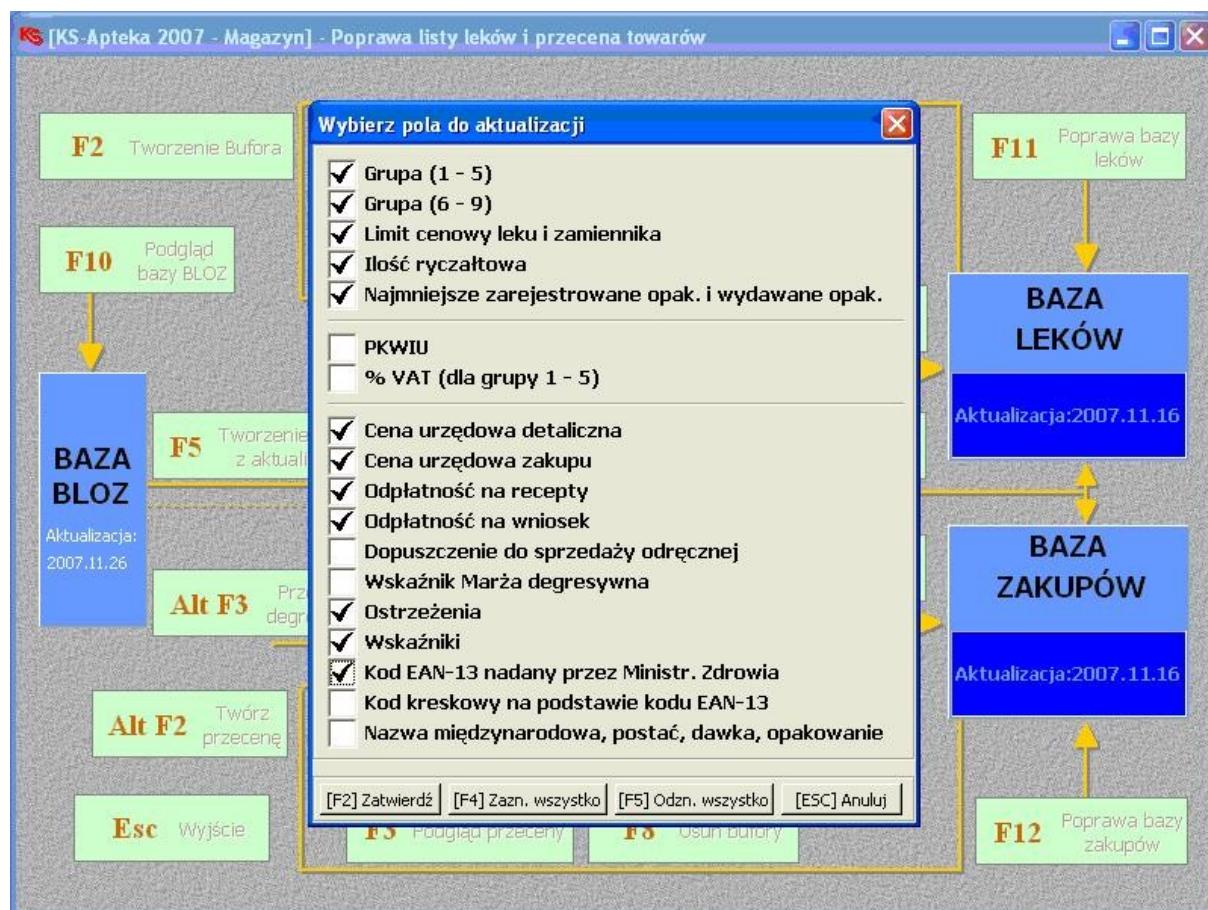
KS [KS-Apteka 2007 - Magazyn] - Poprawa listy leków i przecena towarów

F2 Tworzenie Bufora

F10 Podgląd bazy BLOZ

BAZA BLOZ
Aktualizacja: 2007.11.26

F5 Tworzenie z aktuali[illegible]

Alt F3 Prz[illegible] degr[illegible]

Alt F2 Twórz przecenę

Esc Wyjście

F3 Podgląd przeceny

F8 Usuń bufory

F11 Poprawa bazy leków

BAZA LEKÓW
Aktualizacja:2007.11.16

BAZA ZAKUPÓW
Aktualizacja:2007.11.16

F12 Poprawa bazy zakupów

Wybierz pola do aktualizacji

Grupa (1 - 5)
Grupa (6 - 9)
Limit cenowy leku i zamiennika
Ilość ryczałtowa
Najmniejsze zarejestrowane opak. i wydawane opak.

PKWIU
% VAT (dla grupy 1 - 5)

Cena urzędowa detaliczna
Cena urzędowa zakupu
Odpłatność na recepty
Odpłatność na wniosek
Dopuszczenie do sprzedaży odręcznej
Wskaźnik Marża degresywna
Ostrzeżenia
Wskaźniki
Kod EAN-13 nadany przez Ministr. Zdrowia
Kod kreskowy na podstawie kodu EAN-13
Nazwa międzynarodowa, postać, dawka, opakowanie

[F2] Zatwierdź [F4] Zazn. wszystko [F5] Odzn. wszystko [ESC] Anuluj